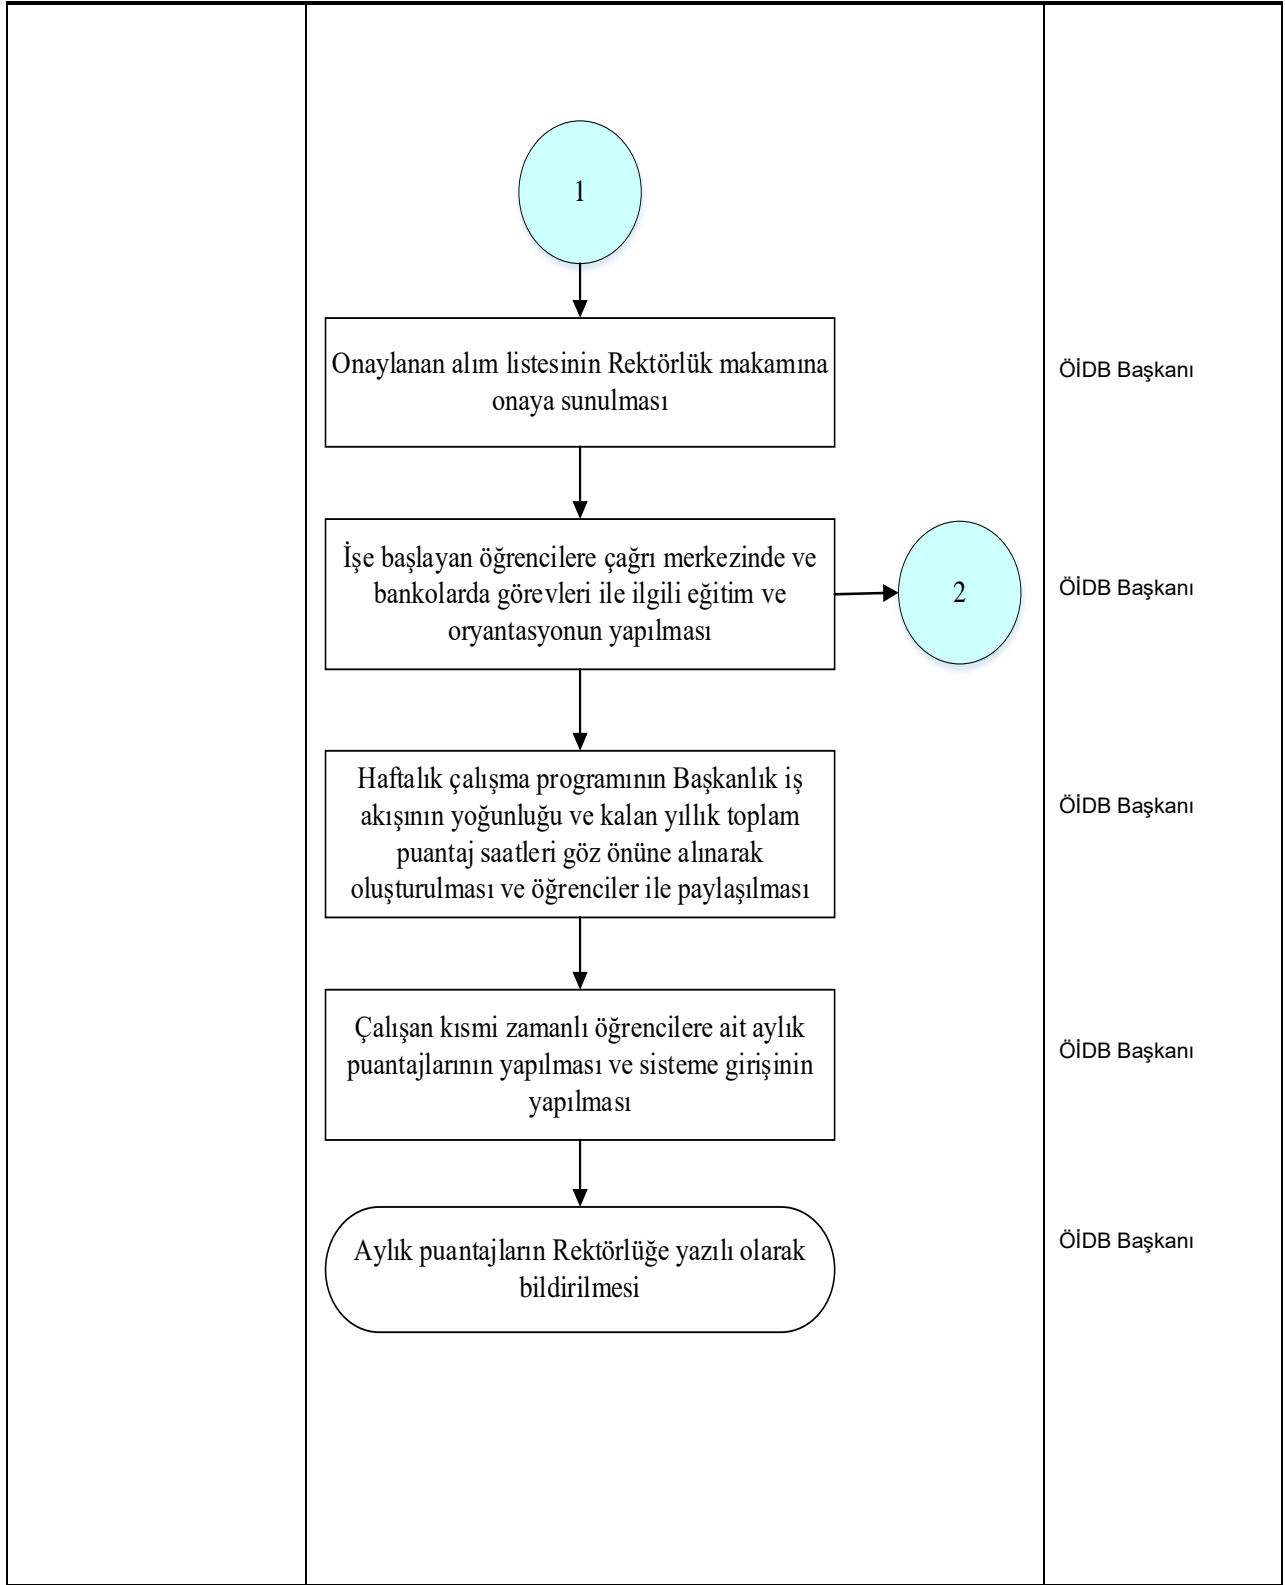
1

Onaylanan alım listesinin Rektörlük makamına onaya sunulması

ÖİDB Başkanı

İşe başlayan öğrencilere çağrı merkezinde ve bankolarda görevleri ile ilgili eğitim ve oryantasyonun yapılması

2

ÖİDB Başkanı

Haftalık çalışma programının Başkanlık iş akışının yoğunluğu ve kalan yıllık toplam puantaj saatleri göz önüne alınarak oluşturulması ve öğrenciler ile paylaşılması

ÖİDB Başkanı

Çalışan kısmi zamanlı öğrencilere ait aylık puantajlarının yapılması ve sisteme girişinin yapılması

ÖİDB Başkanı

Aylık puantajların Rektörlüğe yazılı olarak bildirilmesi

ÖİDB Başkanı